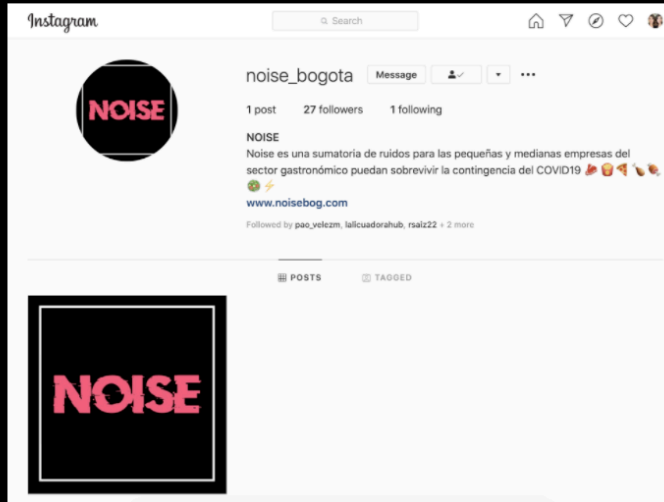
Instagram

Search

NOISE

noise_bogota Message

1 post 27 followers 1 following

NOISE
Noise es una sumatoria de ruidos para las pequeñas y medianas empresas del sector gastronómico puedan sobrevivir la contingencia del COVID19
www.noisebog.com

Followed by pao_velezm, lalicuadorahub, rsaiz22 + 2 more

POSTS TAGGED

NOISE